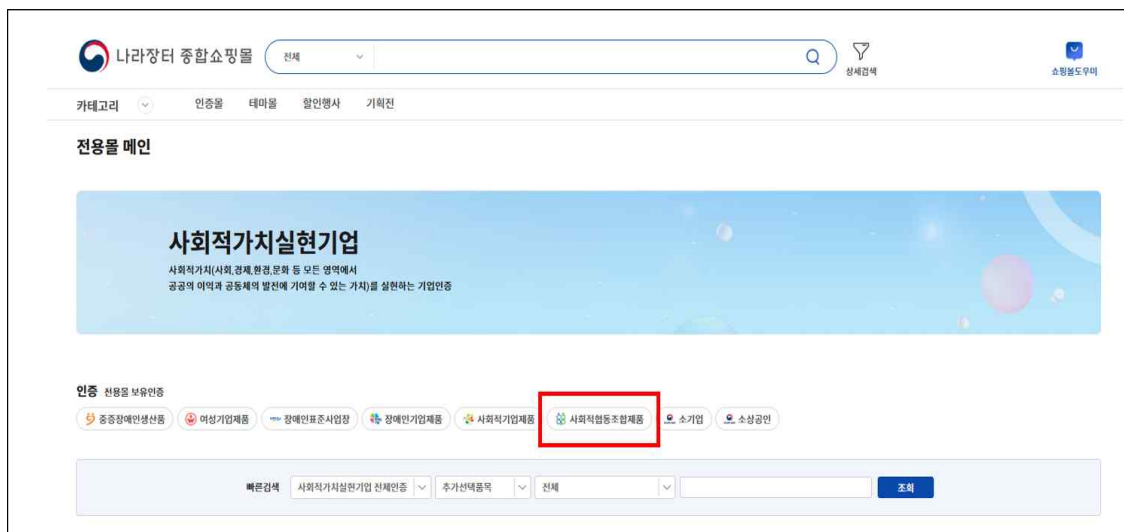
나라장터 종합쇼핑몰
전체
상세검색
쇼핑몰도우미
카테고리
인증몰 테마몰 할인행사 기획전
전용몰 메인

사회적가치실현기업
사회적가치(사회,경제,환경,문화 등 모든 영역에서
공공의 이익과 공동체의 발전에 기여할 수 있는 가치)를 실현하는 기업인증

인증 전용몰 보유인증
중증장애인생산품
여성기업제품
장애인표준사업장
장애인기업제품
사회적기업제품
사회적협동조합제품
소기업
소상공인

빠른검색
사회적가치실현기업 전체인증
추가선택품목
전체
조회